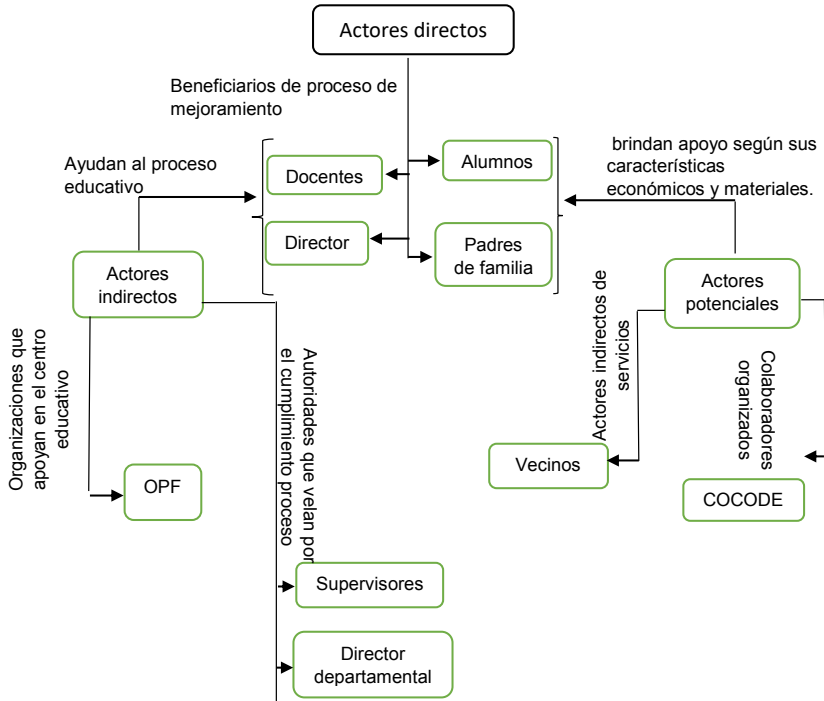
Actores directos

Beneficiarios de proceso de mejoramiento

Ayudan al proceso educativo

Docentes

Alumnos

Director

Padres de familia

brindan apoyo según sus características económicos y materiales.

Actores indirectos

Actores potenciales

Organizaciones que apoyan en el centro educativo

Autoridades que velan por el cumplimiento proceso

Actores indirectos de servicios

Colaboradores organizados

OPF

Vecinos

COCODE

Supervisores

Director departamental